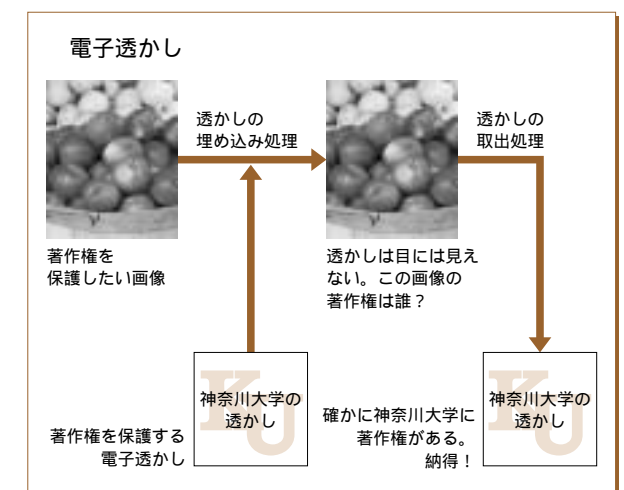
電子透かし

透かしの
埋め込み処理

透かしの
取出処理

著作権を
保護したい画像

透かしは目には見えない。この画像の
著作権は誰？

神奈川大学の
透かし

著作権を保護する
電子透かし

確かに神奈川大学に
著作権がある。
納得！

神奈川大学の
透かし